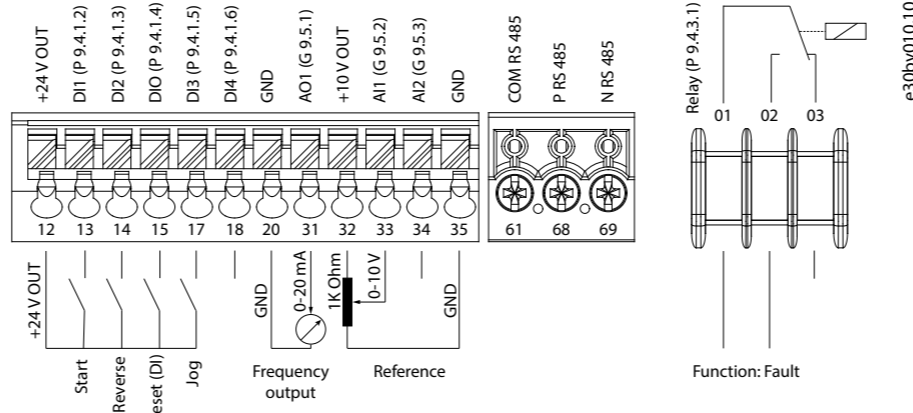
+24 V OUT
DI1 (P 9.4.1.2)
DI2 (P 9.4.1.3)
DIO (P 9.4.1.4)
DI3 (P 9.4.1.5)
DI4 (P 9.4.1.6)
GND
AO1 (G 9.5.1)
+10 V OUT
AI1 (G 9.5.2)
AI2 (G 9.5.3)
GND
COM RS 485
P RS 485
N RS 485
Relay (P 9.4.3.1)
e30bv010.10

12 13 14 15 17 18 20 31 32 33 34 35
61 68 69
01 02 03

+24 V OUT
Start
Reverse
eset (DI)
Jog
GND
0-20 mA
1K Ohm
0-10V
GND
Frequency output
Reference
Function: Fault